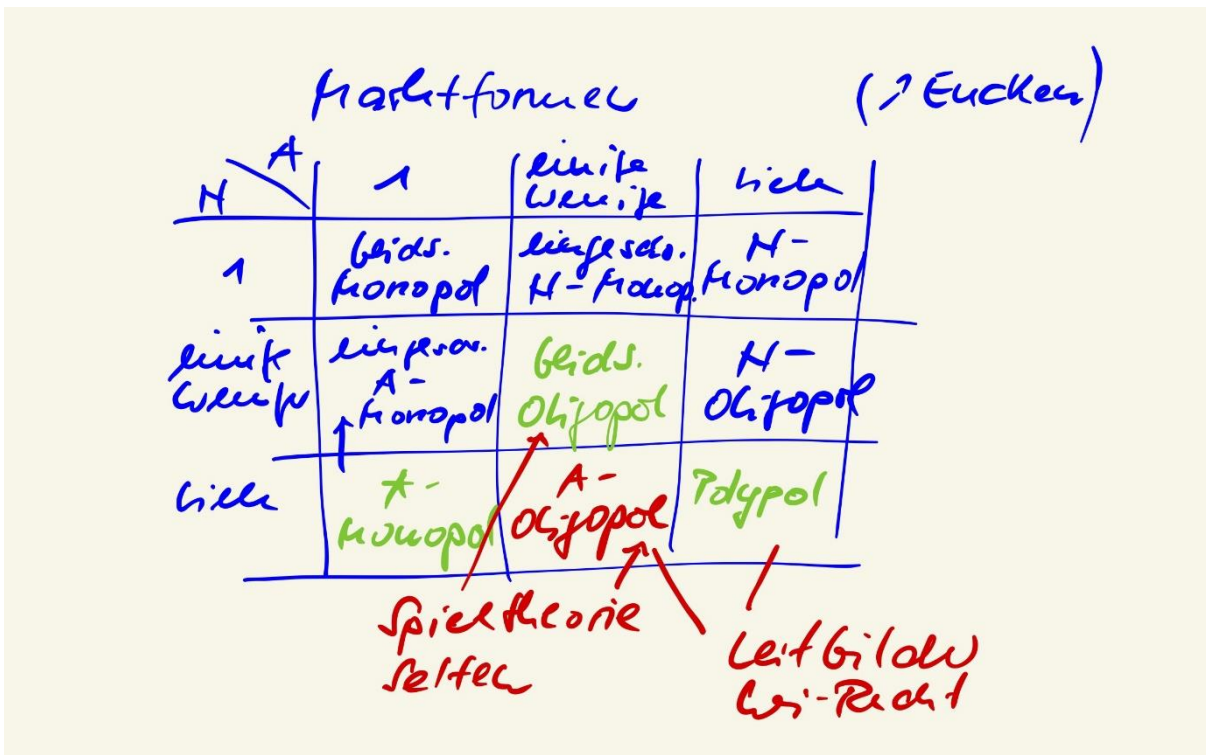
Marktformen (↗ Eucken)

| N \ A | 1 | einige wenige | viele |
|---|---|---|---|
| 1 | beids. Monopol | eingeschr. N-Monop. | N-Monopol |
| einige wenige | eingeschr. A-Monopol | beids. Oligopol | N-Oligopol |
| viele | A-Monopol | A-Oligopol | Polypol |

Spieltheorie selten

Leitbild Wi-Recht